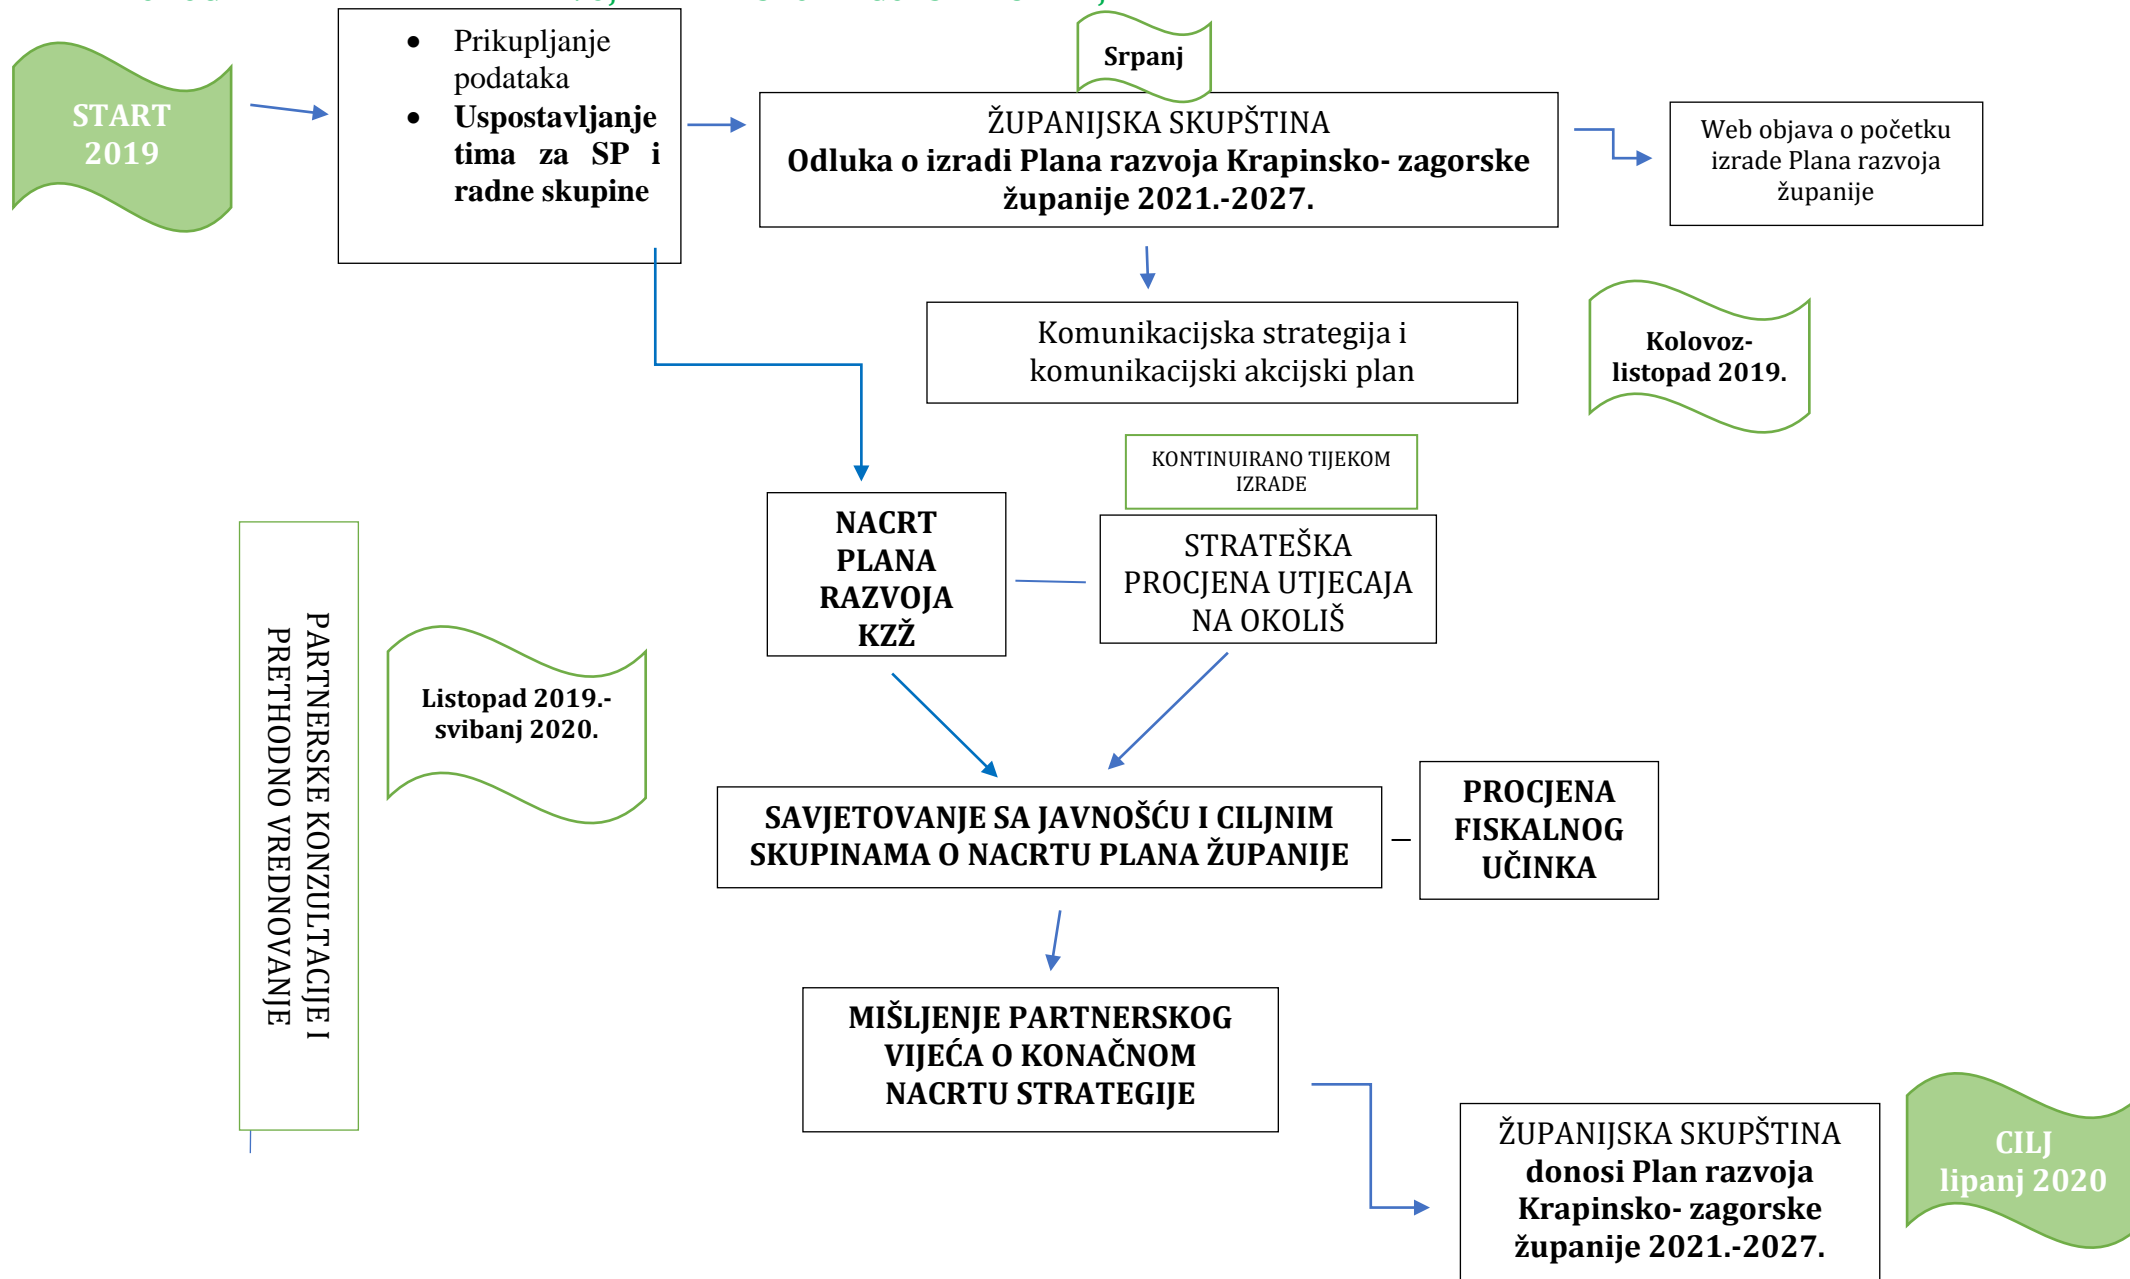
START 2019

- Prikupljanje podataka
- **Uspostavljanje tima za SP i radne skupine**

Srpanj

ŽUPANIJSKA SKUPŠTINA
**Odluka o izradi Plana razvoja Krapinsko- zagorske županije 2021.-2027.**

Web objava o početku izrade Plana razvoja županije

Komunikacijska strategija i komunikacijski akcijski plan

Kolovoz- listopad 2019.

KONTINUIRANO TIJEKOM IZRADE

NACRT PLANA RAZVOJA KZŽ

STRATEŠKA PROCJENA UTJECAJA NA OKOLIŠ

PARTNERSKE KONZULTACIJE I PRETHODNO VREDNOVANJE

Listopad 2019.- svibanj 2020.

SAVJETOVANJE SA JAVNOŠĆU I CILJNIM SKUPINAMA O NACRTU PLANA ŽUPANIJE

PROCJENA FISKALNOG UČINKA

MIŠLJENJE PARTNERSKOG VIJEĆA O KONAČNOM NACRTU STRATEGIJE

ŽUPANIJSKA SKUPŠTINA
**donosi Plan razvoja Krapinsko- zagorske županije 2021.-2027.**

CILJ lipanj 2020